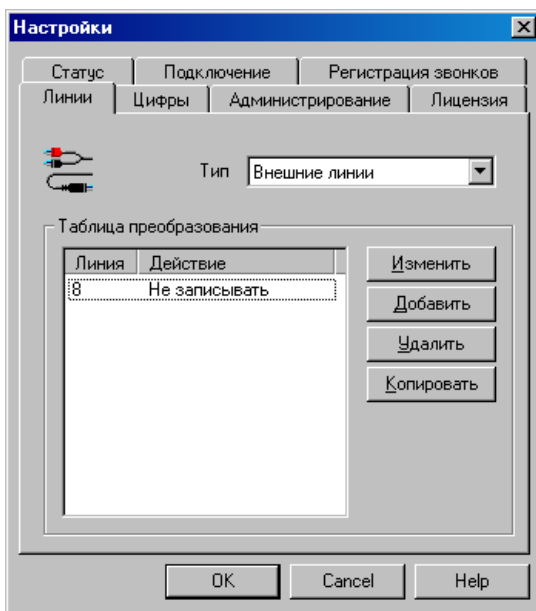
Настройки

Статус | Подключение | Регистрация звонков
Линии | Цифры | Администрирование | Лицензия

Тип Внешние линии

Таблица преобразования

| Линия | Действие |
|---|---|
| 8 | Не записывать |

Изменить
Добавить
Удалить
Копировать

OK Cancel Help